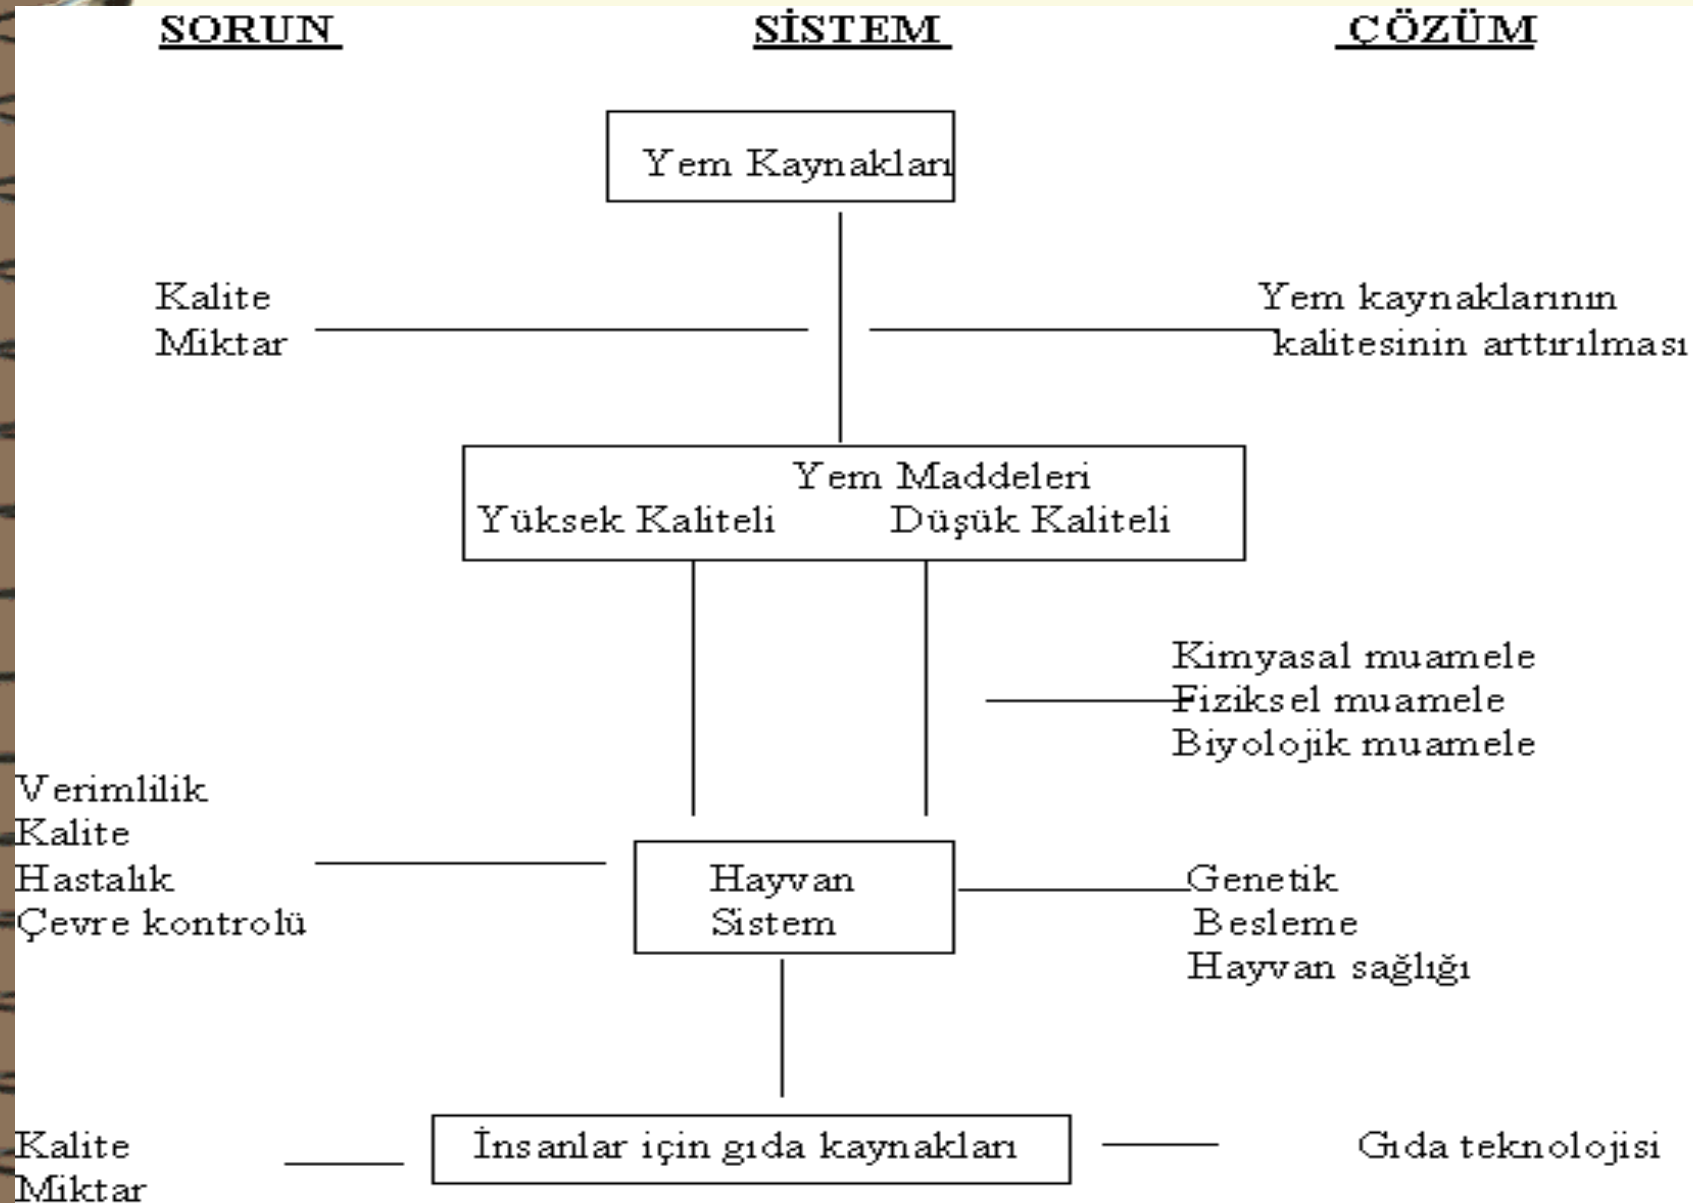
SORUN

SİSTEM

ÇÖZÜM

Yem Kaynakları

Kalite
Miktar

Yem kaynaklarının kalitesinin arttırılması

Yem Maddeleri
Yüksek Kaliteli Düşük Kaliteli

Kimyasal muamele
Fiziksel muamele
Biyolojik muamele

Verimlilik
Kalite
Hastalık
Çevre kontrolü

Hayvan
Sistem

Genetik
Besleme
Hayvan sağlığı

Kalite
Miktar

İnsanlar için gıda kaynakları

Gıda teknolojisi